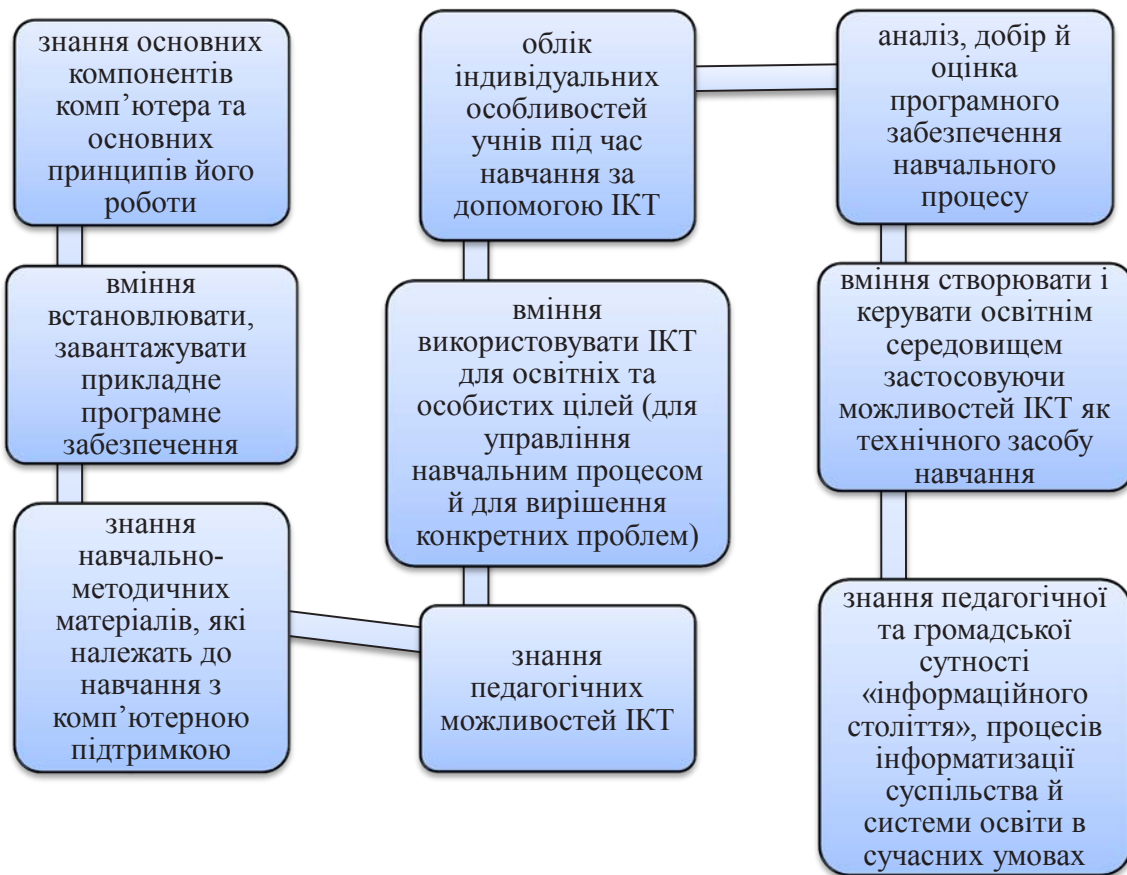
знання основних компонентів комп'ютера та основних принципів його роботи

вміння встановлювати, завантажувати прикладне програмне забезпечення

знання навчально-методичних матеріалів, які належать до навчання з комп'ютерною підтримкою

облік індивідуальних особливостей учнів під час навчання за допомогою ІКТ

вміння використовувати ІКТ для освітніх та особистих цілей (для управління навчальним процесом й для вирішення конкретних проблем)

знання педагогічних можливостей ІКТ

аналіз, добір й оцінка програмного забезпечення навчального процесу

вміння створювати і керувати освітнім середовищем застосовуючи можливостей ІКТ як технічного засобу навчання

знання педагогічної та громадської сутності «інформаційного століття», процесів інформатизації суспільства й системи освіти в сучасних умовах